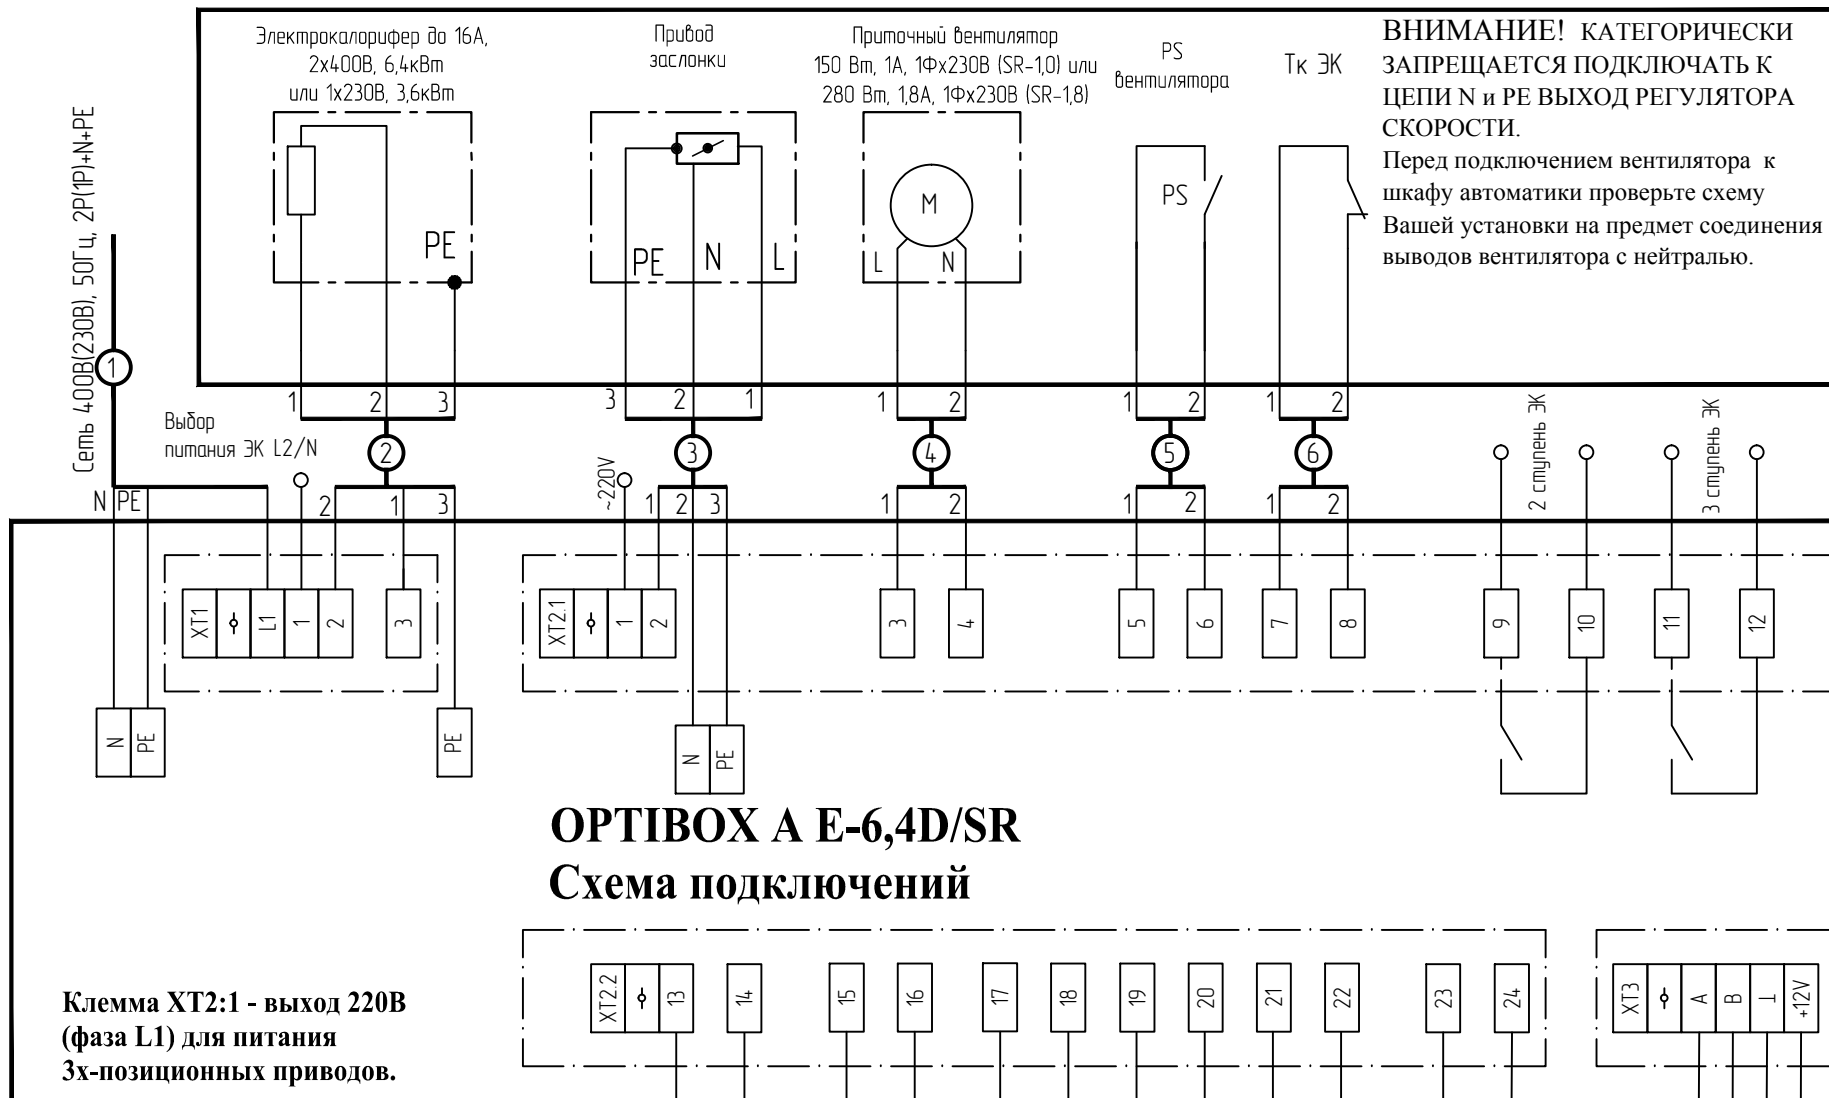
Электрокалорифер до 16А, 2x400В, 6,4кВт или 1x230В, 3,6кВт

Привод заслонки

Приточный вентилятор 150 Вт, 1А, 1Фx230В (SR-1,0) или 280 Вт, 1,8А, 1Фx230В (SR-1,8)

PS вентилятора

Тк ЭК

ВНИМАНИЕ! КАТЕГОРИЧЕСКИ ЗАПРЕЩАЕТСЯ ПОДКЛЮЧАТЬ К ЦЕПИ N и PE ВЫХОД РЕГУЛЯТОРА СКОРОСТИ.
Перед подключением вентилятора к шкафу автоматики проверьте схему Вашей установки на предмет соединения выводов вентилятора с нейтралью.

Сеть 400В(230В), 50Гц, 2Р(1Р)+N+PE

PE
PE N L
M
L N
PS

1 2 3
3 2 1
1 2
1 2
1 2

1
2
3
4
5
6

Выбор питания ЭК L2/N

~220V

2 ступень ЭК
3 ступень ЭК

N PE
2 1 3
1 2 3
1 2
1 2
1 2

XT1 L1 1 2 3
XT2.1 1 2
3 4
5 6
7 8
9 10
11 12

N PE
PE
N PE

OPTIBOX A E-6,4D/SR
Схема подключений

Клемма XT2:1 - выход 220В (фаза L1) для питания 3х-позиционных приводов.

XT2.2 13 14 15 16 17 18 19 20 21 22 23 24

XT3 A B ⊥ +12V